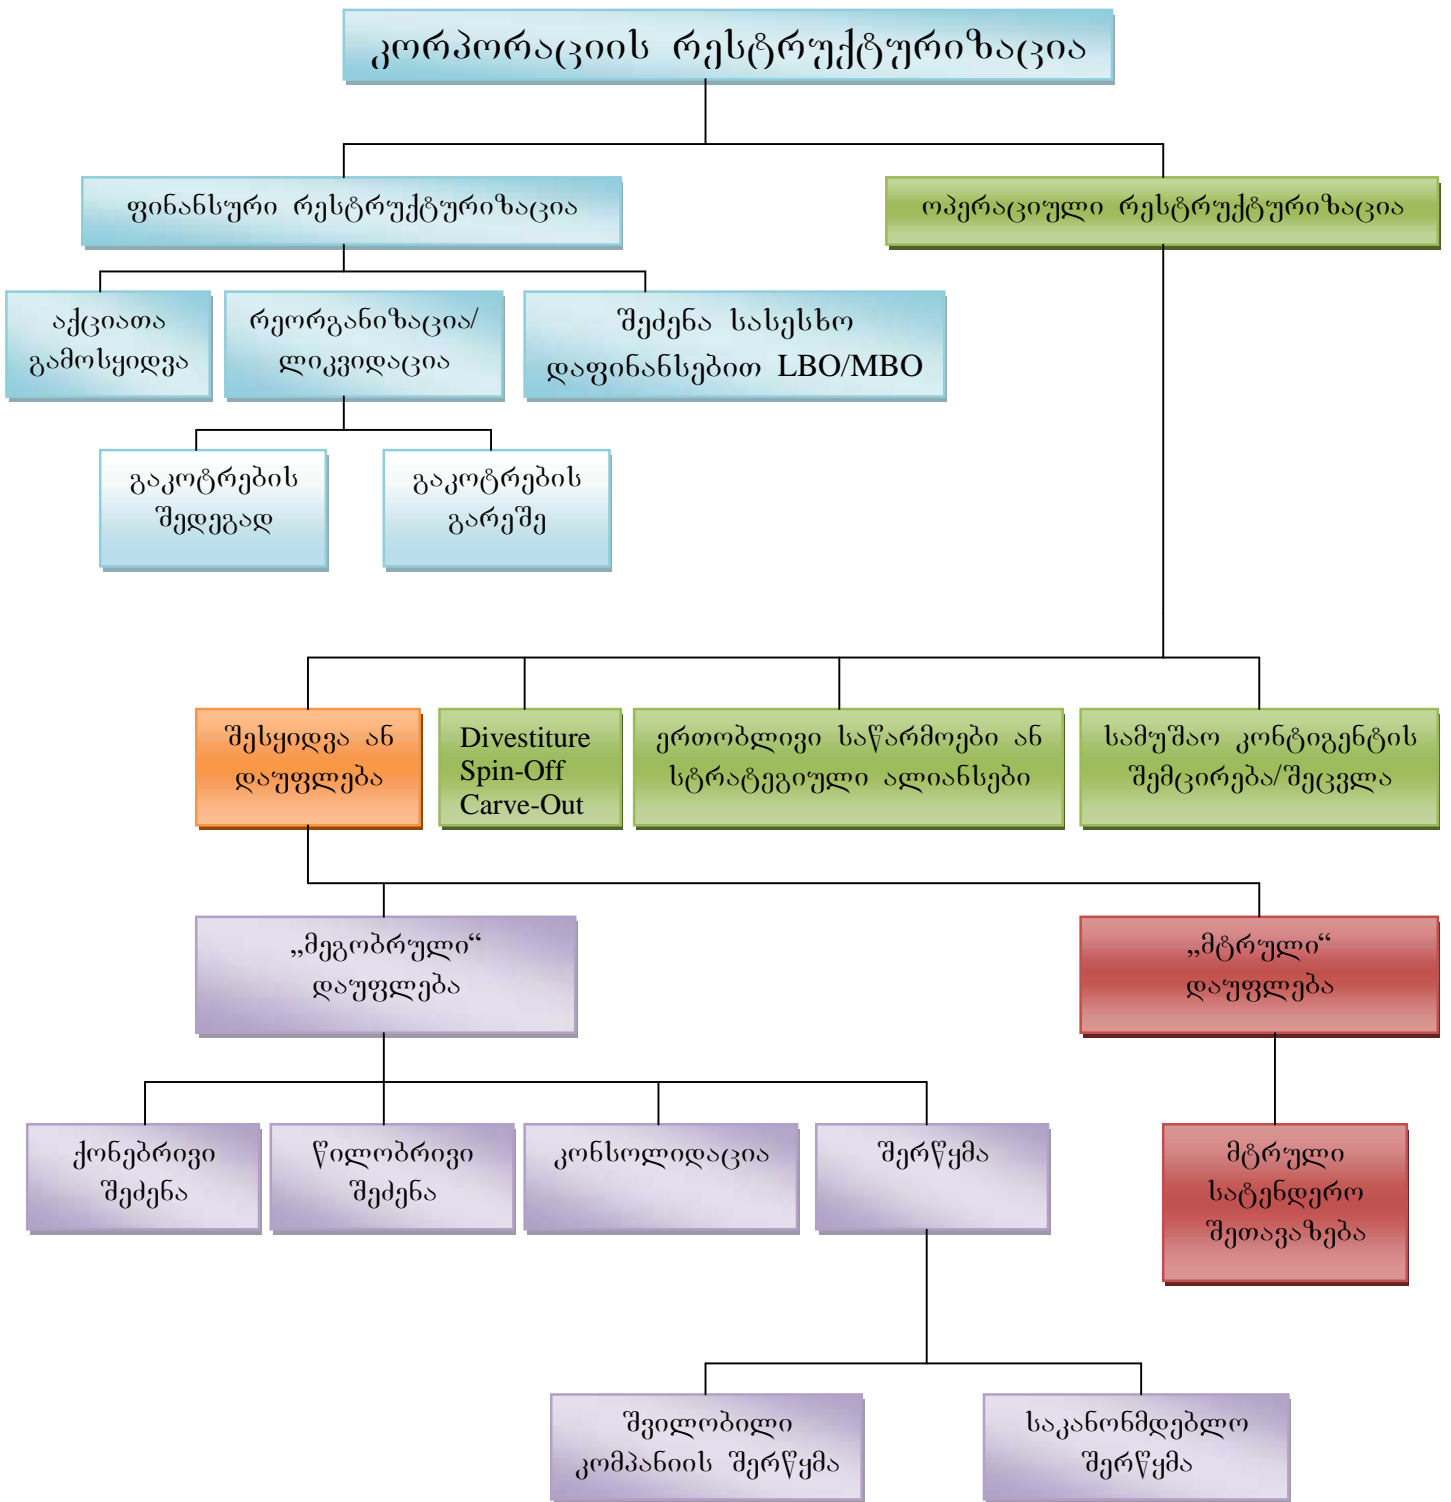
კორპორაციის რესტრუქტურიზაცია

ფინანსური რესტრუქტურიზაცია

ოპერაციული რესტრუქტურიზაცია

აქციათა გამოსყიდვა

რეორგანიზაცია/ ლიკვიდაცია

შეძენა სასესხო დაფინანსებით LBO/MBO

გაკოტრების შედეგად

გაკოტრების გარეშე

შესყიდვა ან დაუფლება

Divestiture Spin-Off Carve-Out

ერთობლივი საწარმოები ან სტრატეგიული ალიანსები

სამუშაო კონტიგენტის შემცირება/შეცვლა

„მეგობრული“ დაუფლება

„მტრული“ დაუფლება

ქონებრივი შეძენა

წილობრივი შეძენა

კონსოლიდაცია

შერწყმა

მტრული სატენდერო შეთავაზება

შვილობილი კომპანიის შერწყმა

საკანონმდებლო შერწყმა